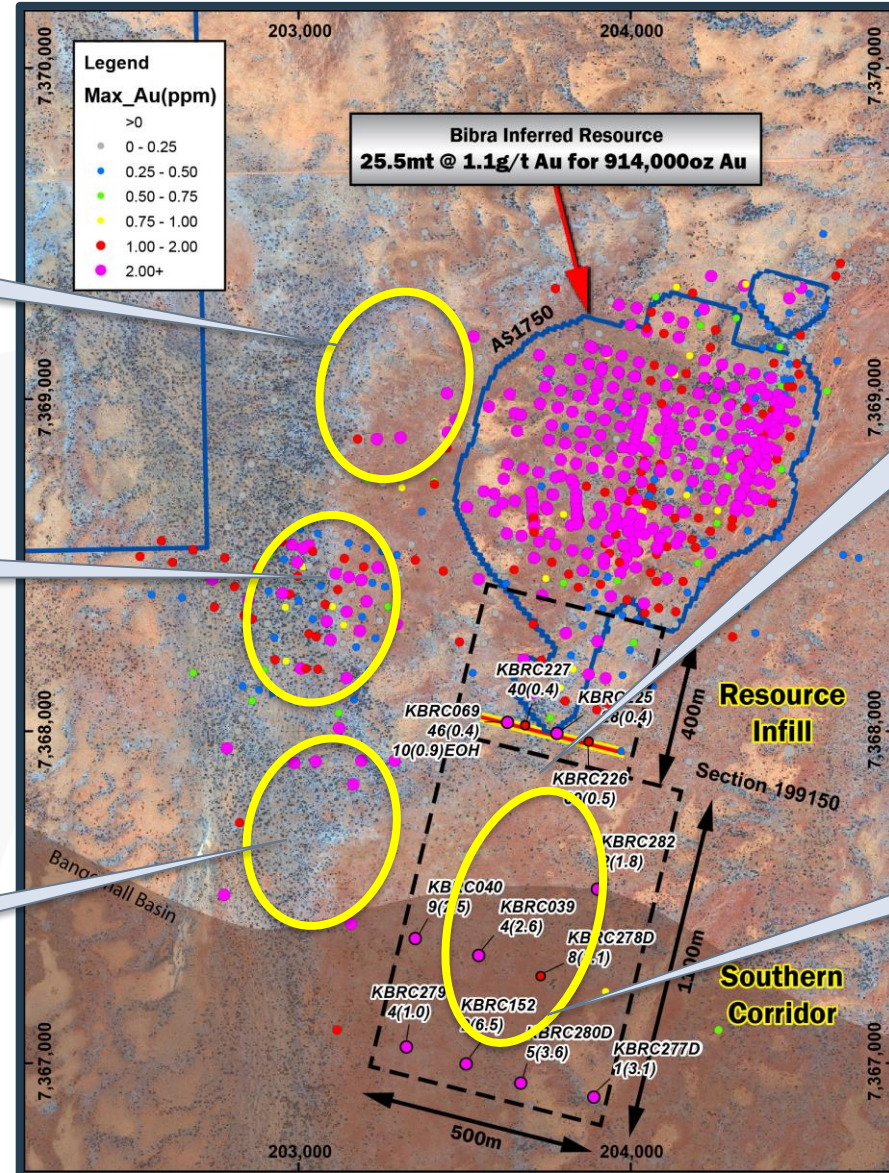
203,000

204,000

7,370,000

7,370,000

7,369,000

7,369,000

7,368,000

7,368,000

7,367,000

7,367,000

Legend

Max_Au(ppm)

>0

0 - 0.25

0.25 - 0.50

0.50 - 0.75

0.75 - 1.00

1.00 - 2.00

2.00+

Bibra Inferred Resource
25.5mt @ 1.1g/t Au for 914,000oz Au

A$1750

KBRC227
40(0.4)

KBRC069
46(0.4)
10(0.9)EOH

KBRC225
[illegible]8(0.4)

KBRC226
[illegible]0(0.5)

400m

Resource Infill

Section 199150

KBRC282
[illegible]2(1.8)

Bangemall Basin

KBRC040
9(2.5)

KBRC039
4(2.6)

KBRC278D
8([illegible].1)

KBRC279
4(1.0)

KBRC152
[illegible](6.5)

KBRC280D
5(3.6)

KBRC277D
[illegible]1(3.1)

1000m

Southern Corridor

500m

203,000

204,000